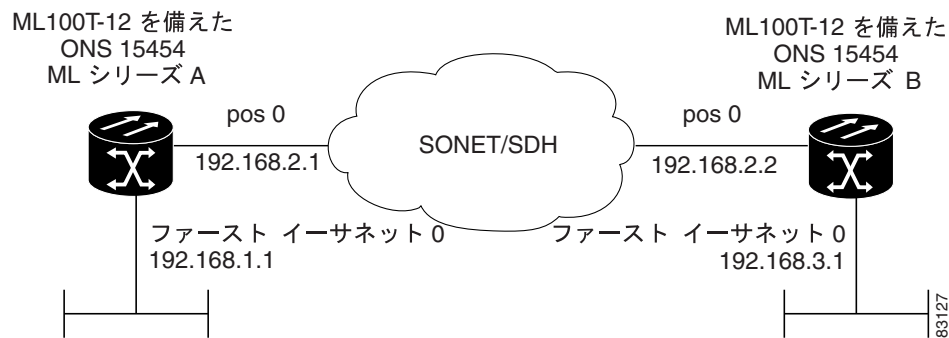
ML100T-12 を備えた
ONS 15454
ML シリーズ A

ML100T-12 を備えた
ONS 15454
ML シリーズ B

pos 0
192.168.2.1

SONET/SDH

pos 0
192.168.2.2

ファースト イーサネット 0
192.168.1.1

ファースト イーサネット 0
192.168.3.1

83127